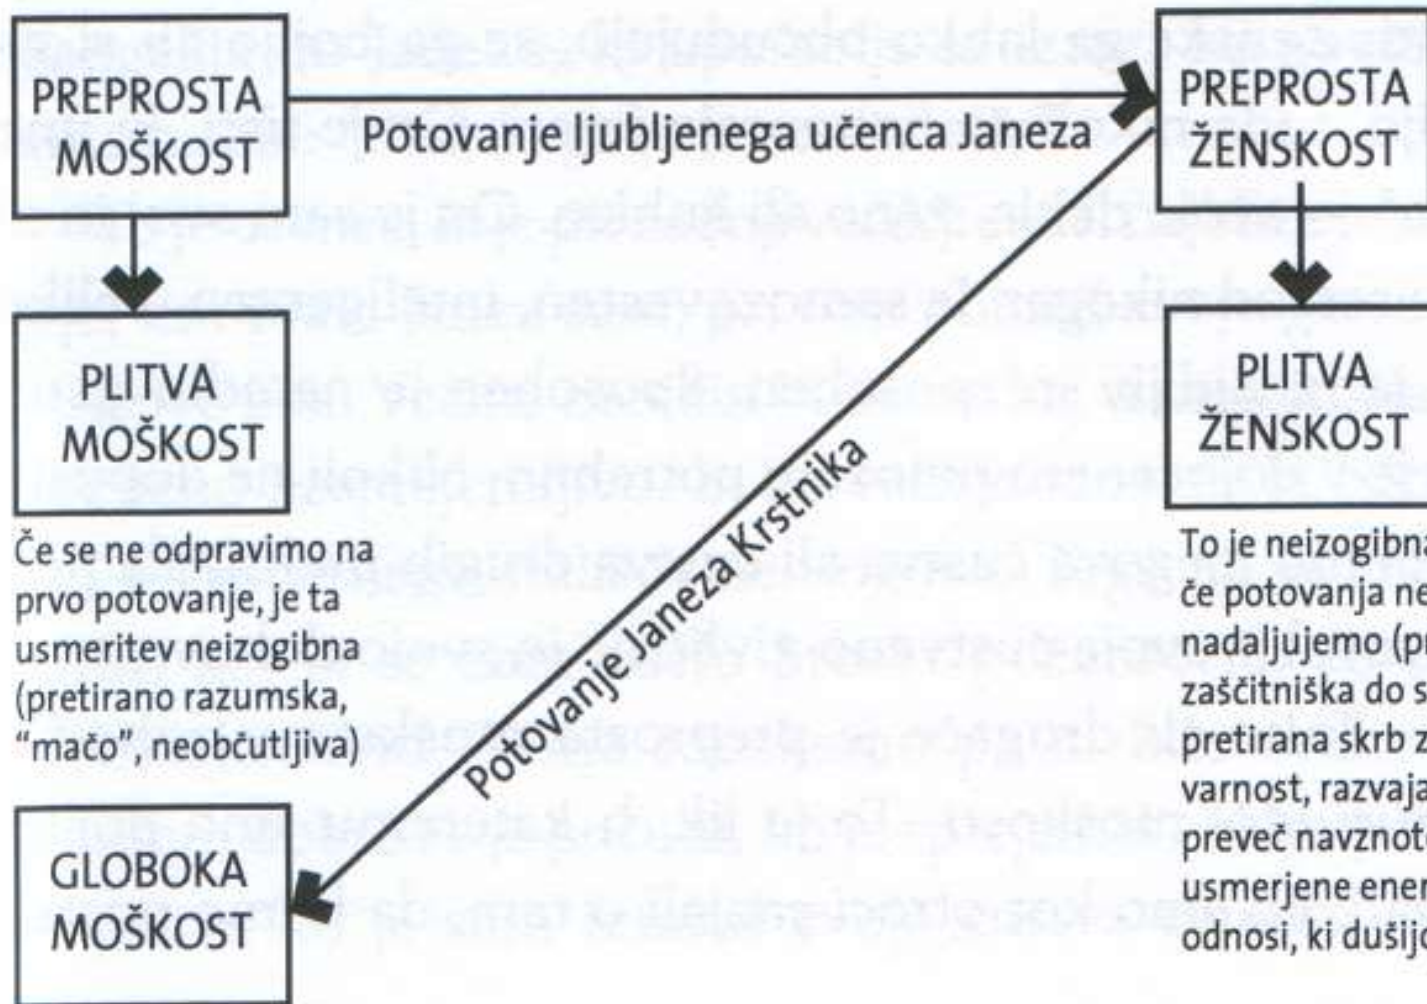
PREPROSTA MOŠKOST

Potovanje ljubljenega učenca Janeza

PREPROSTA ŽENSKOST

PLITVA MOŠKOST

PLITVA ŽENSKOST

Potovanje Janeza Krstnika

Če se ne odpravimo na prvo potovanje, je ta usmeritev neizogibna (pretirano razumska, "mačo", neobčutljiva)

To je neizogibna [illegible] če potovanja ne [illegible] nadaljujemo (pr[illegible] zaščitniška do s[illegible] pretirana skrb z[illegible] varnost, razvaja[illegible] preveč navznot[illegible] usmerjene ener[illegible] odnosi, ki dušij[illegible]

GLOBOKA MOŠKOST